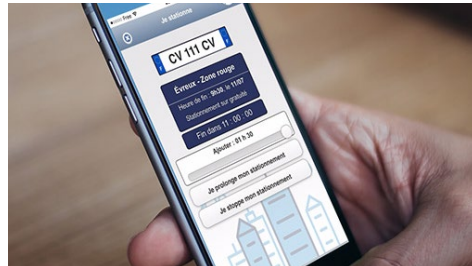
Free
Je stationne
CV 111 CV
Évreux - Zone rouge
Heure de fin : 9h30, le 11/07
Stationnement sur gratuité
Fin dans 11 : 00 : 00
Ajouter : 01 h 30
Je prolonge mon stationnement
Je stoppe mon stationnement